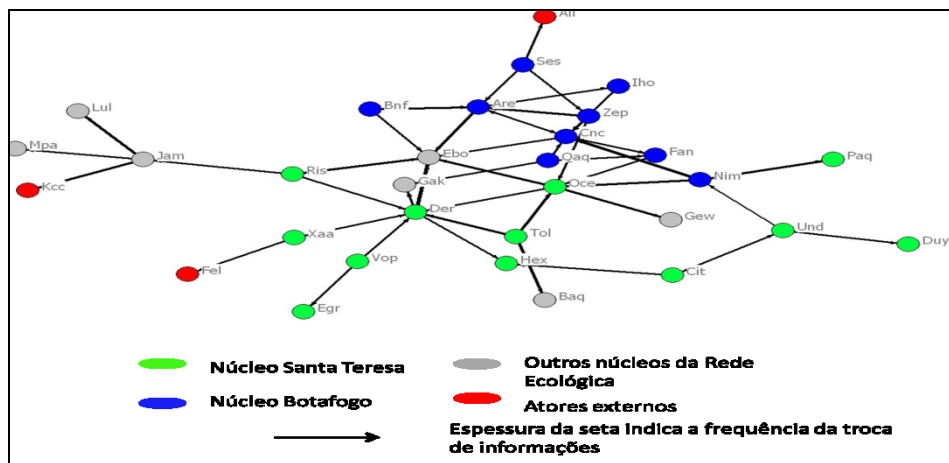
Ali
Ses
Iho
Bnf
Are
Zep
Lul
Cnc
Mpa
Jam
Ebo
Qaq
Fan
Ris
Paq
Kcc
Gak
Oce
Nim
Der
Gew
Xaa
Tol
Und
Duy
Vop
Fel
Hex
Cit
Baq
Egr

Núcleo Santa Teresa
Outros núcleos da Rede Ecológica
Núcleo Botafogo
Atores externos
Espessura da seta indica a frequência da troca de informações